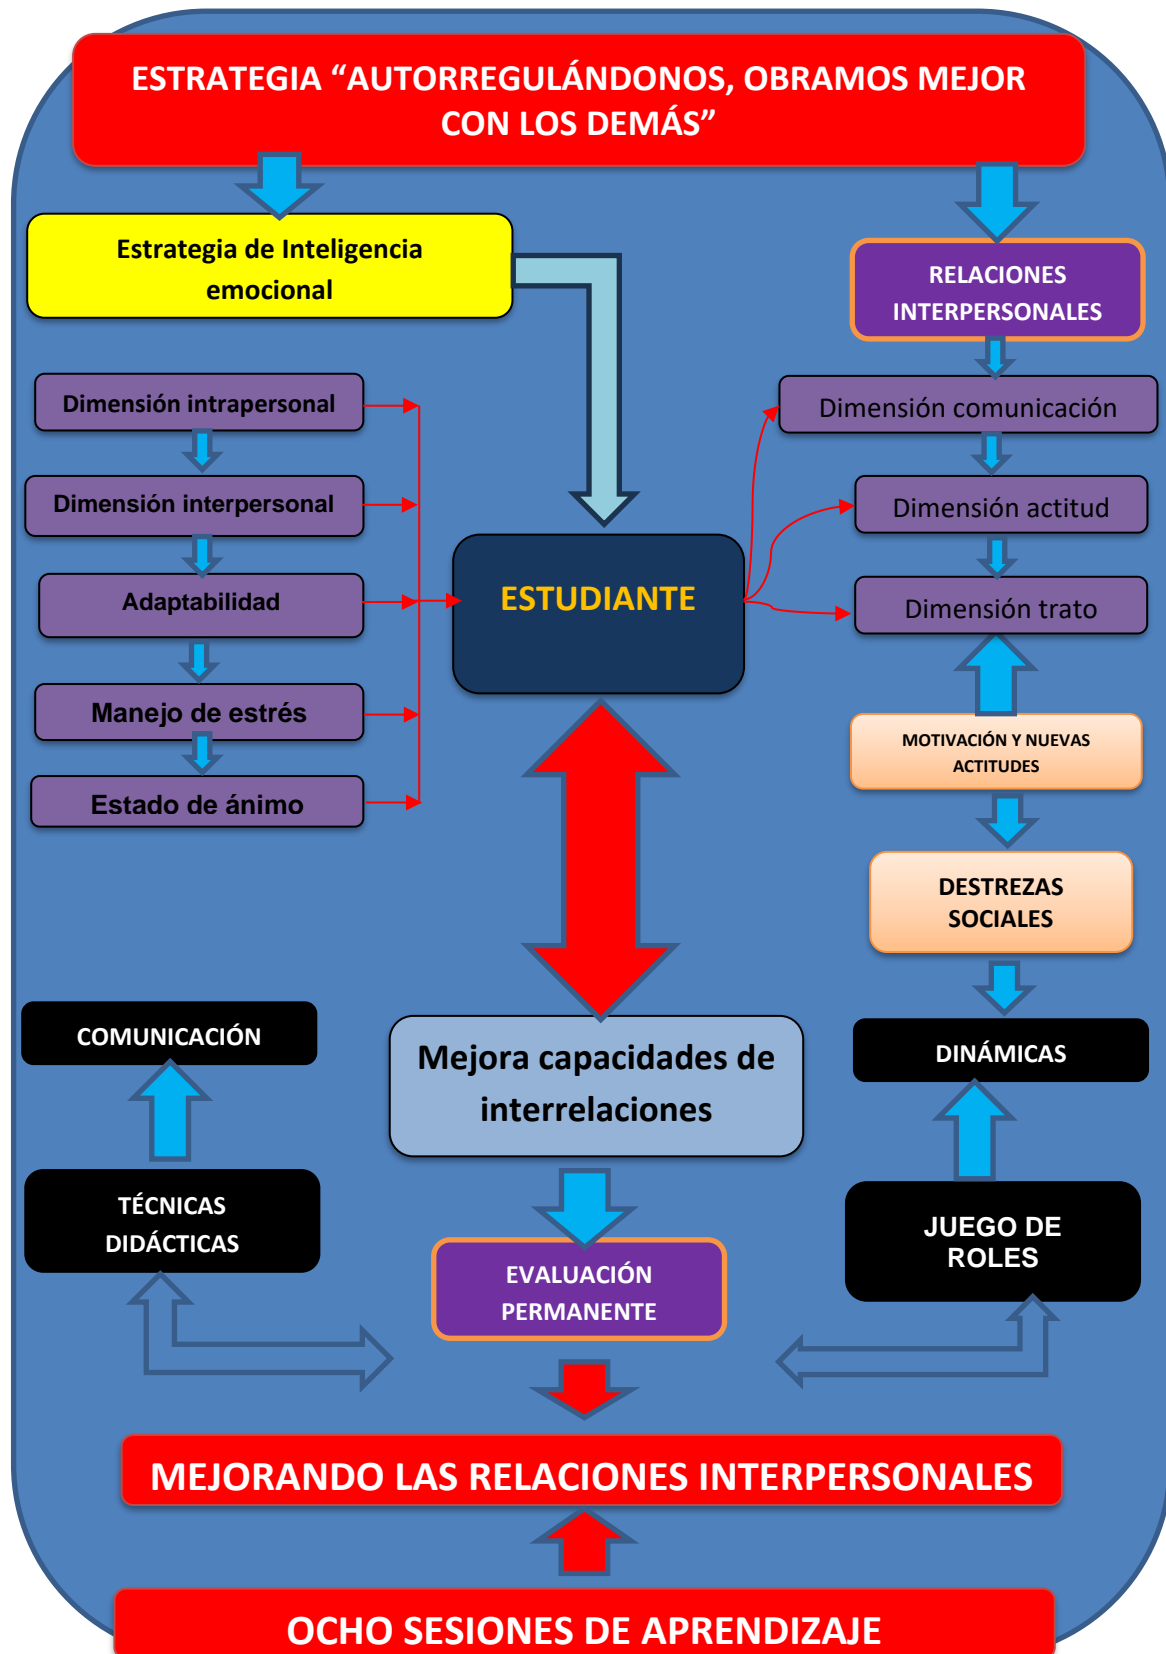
ESTRATEGIA “AUTORREGULÁNDONOS, OBRAMOS MEJOR CON LOS DEMÁS”

Estrategia de Inteligencia emocional

RELACIONES INTERPERSONALES

Dimensión intrapersonal

Dimensión interpersonal

Adaptabilidad

Manejo de estrés

Estado de ánimo

ESTUDIANTE

Dimensión comunicación

Dimensión actitud

Dimensión trato

MOTIVACIÓN Y NUEVAS ACTITUDES

DESTREZAS SOCIALES

DINÁMICAS

COMUNICACIÓN

Mejora capacidades de interrelaciones

TÉCNICAS DIDÁCTICAS

EVALUACIÓN PERMANENTE

JUEGO DE ROLES

MEJORANDO LAS RELACIONES INTERPERSONALES

OCHO SESIONES DE APRENDIZAJE